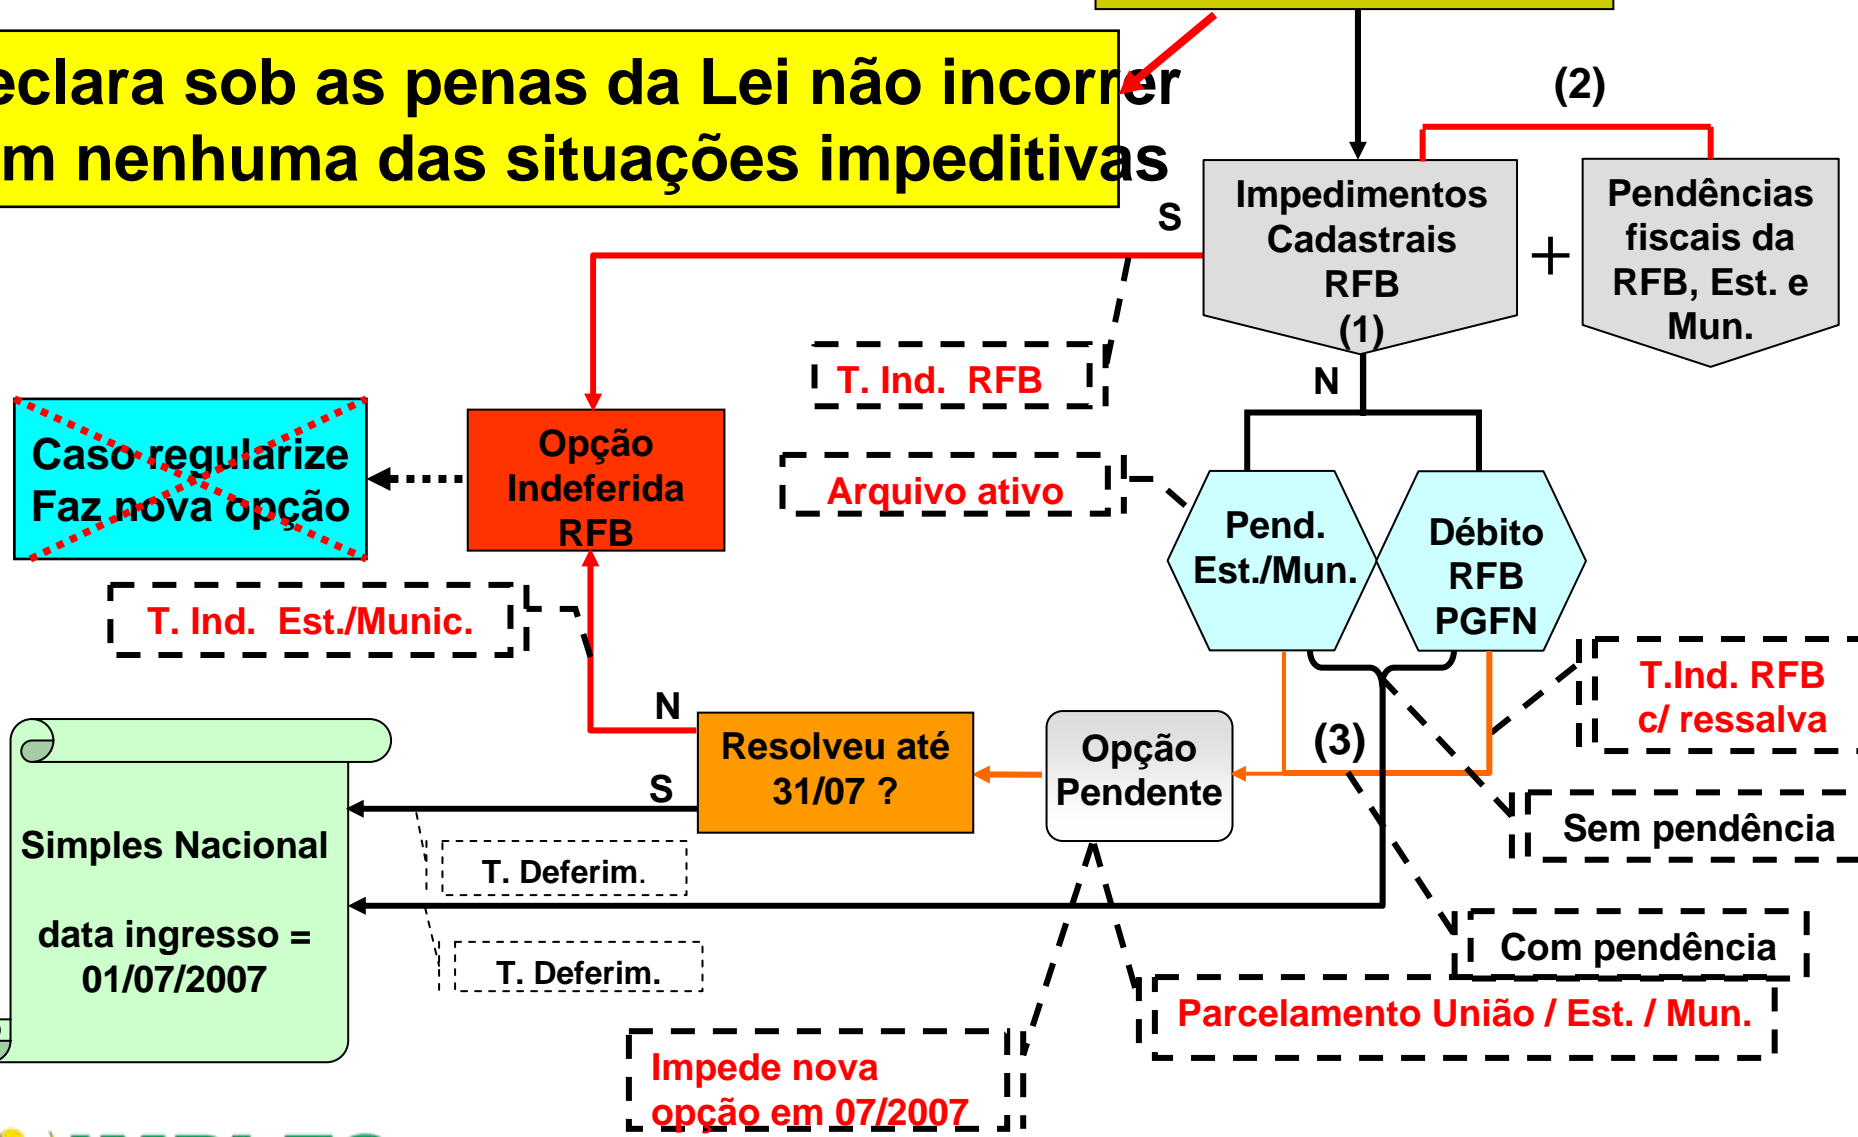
eclara sob as penas da Lei não incorrer
m nenhuma das situações impeditivas

(2)

S

Impedimentos Cadastrais RFB (1)

+

Pendências fiscais da RFB, Est. e Mun.

T. Ind. RFB

N

Caso regularize Faz nova opção

Opção Indeferida RFB

Arquivo ativo

Pend. Est./Mun.

Débito RFB PGFN

T. Ind. Est./Munic.

T.Ind. RFB c/ ressalva

N

Resolveu até 31/07 ?

Opção Pendente

(3)

S

Sem pendência

Simples Nacional

data ingresso = 01/07/2007

T. Deferim.

T. Deferim.

Com pendência

Parcelamento União / Est. / Mun.

Impede nova opção em 07/2007